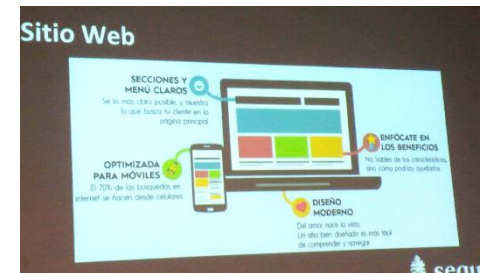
Sitio Web

SECCIONES Y MENÚ CLAROS
Sé lo más claro posible, y muestra lo que busca tu cliente en la página principal

ENFÓCATE EN LOS BENEFICIOS
No hables de las características, sino como podrías ayudarlos.

OPTIMIZADA PARA MÓVILES
El 70% de las busquedas en internet se hacen desde celulares

DISEÑO MODERNO
Del amor nace la vista. Un sitio bien diseñado es más fácil de comprender y navegar

sequ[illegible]